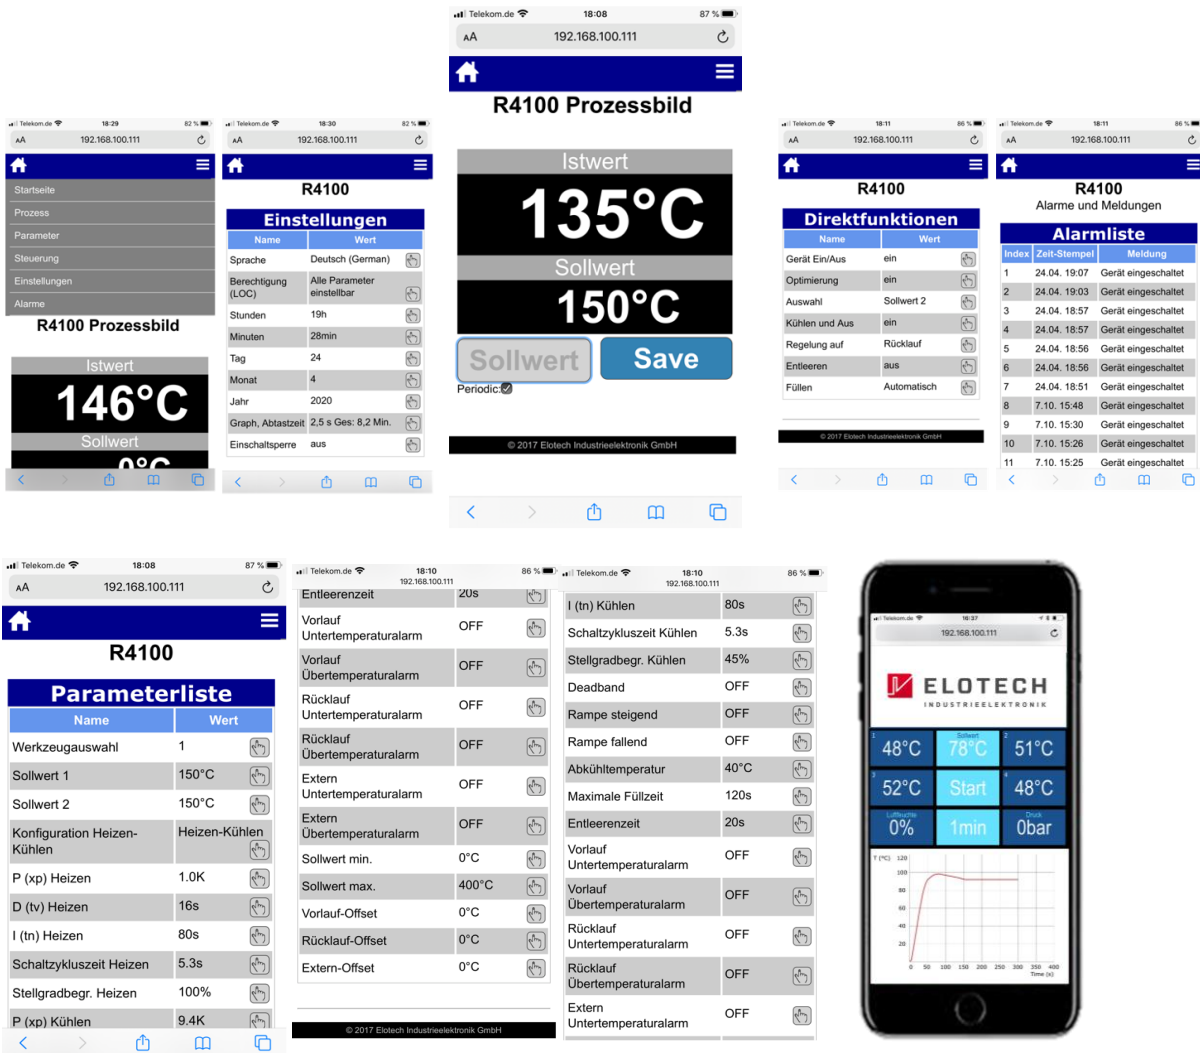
Telekom.de 18:08 87 %
192.168.100.111

R4100 Prozessbild

Istwert
135°C
Sollwert
150°C
Sollwert
Save
Periodic:

© 2017 Elotech Industrieelektronik GmbH

Telekom.de 18:29 82 %
192.168.100.111

Startseite
Prozess
Parameter
Steuerung
Einstellungen
Alarme

R4100 Prozessbild

Istwert
146°C
Sollwert
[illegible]

Telekom.de 18:30 82 %
192.168.100.111

R4100

Einstellungen

| Name | Wert |
|---|---|
| Sprache | Deutsch (German) |
| Berechtigung (LOC) | Alle Parameter einstellbar |
| Stunden | 19h |
| Minuten | 28min |
| Tag | 24 |
| Monat | 4 |
| Jahr | 2020 |
| Graph, Abtastzeit | 2,5 s Ges: 8,2 Min. |
| Einschaltsperre | aus |

Telekom.de 18:11 86 %
192.168.100.111

R4100

Direktfunktionen

| Name | Wert |
|---|---|
| Gerät Ein/Aus | ein |
| Optimierung | ein |
| Auswahl | Sollwert 2 |
| Kühlen und Aus | ein |
| Regelung auf | Rücklauf |
| Entleeren | aus |
| Füllen | Automatisch |

© 2017 Elotech Industrieelektronik GmbH

Telekom.de 18:11 86 %
192.168.100.111

R4100
Alarme und Meldungen

Alarmliste

| Index | Zeit-Stempel | Meldung |
|---|---|---|
| 1 | 24.04. 19:07 | Gerät eingeschaltet |
| 2 | 24.04. 19:03 | Gerät eingeschaltet |
| 3 | 24.04. 18:57 | Gerät eingeschaltet |
| 4 | 24.04. 18:57 | Gerät eingeschaltet |
| 5 | 24.04. 18:56 | Gerät eingeschaltet |
| 6 | 24.04. 18:56 | Gerät eingeschaltet |
| 7 | 24.04. 18:51 | Gerät eingeschaltet |
| 8 | 7.10. 15:48 | Gerät eingeschaltet |
| 9 | 7.10. 15:30 | Gerät eingeschaltet |
| 10 | 7.10. 15:26 | Gerät eingeschaltet |
| 11 | 7.10. 15:25 | Gerät eingeschaltet |

Telekom.de 18:08 87 %
192.168.100.111

R4100

Parameterliste

| Name | Wert |
|---|---|
| Werkzeugauswahl | 1 |
| Sollwert 1 | 150°C |
| Sollwert 2 | 150°C |
| Konfiguration Heizen-Kühlen | Heizen-Kühlen |
| P (xp) Heizen | 1.0K |
| D (tv) Heizen | 16s |
| I (tn) Heizen | 80s |
| Schaltzykluszeit Heizen | 5.3s |
| Stellgradbegr. Heizen | 100% |
| P (xp) Kühlen | 9.4K |

Telekom.de 18:10 86 %
192.168.100.111

| Entleerenzeit | 20s |
|---|---|
| Vorlauf Untertemperaturalarm | OFF |
| Vorlauf Übertemperaturalarm | OFF |
| Rücklauf Untertemperaturalarm | OFF |
| Rücklauf Übertemperaturalarm | OFF |
| Extern Untertemperaturalarm | OFF |
| Extern Übertemperaturalarm | OFF |
| Sollwert min. | 0°C |
| Sollwert max. | 400°C |
| Vorlauf-Offset | 0°C |
| Rücklauf-Offset | 0°C |
| Extern-Offset | 0°C |

© 2017 Elotech Industrieelektronik GmbH

Telekom.de 18:10 86 %
192.168.100.111

| I (tn) Kühlen | 80s |
|---|---|
| Schaltzykluszeit Kühlen | 5.3s |
| Stellgradbegr. Kühlen | 45% |
| Deadband | OFF |
| Rampe steigend | OFF |
| Rampe fallend | OFF |
| Abkühltemperatur | 40°C |
| Maximale Füllzeit | 120s |
| Entleerenzeit | 20s |
| Vorlauf Untertemperaturalarm | OFF |
| Vorlauf Übertemperaturalarm | OFF |
| Rücklauf Untertemperaturalarm | OFF |
| Rücklauf Übertemperaturalarm | OFF |
| Extern Untertemperaturalarm | OFF |

Telekom.de 18:37
192.168.100.111

ELOTECH
INDUSTRIEELEKTRONIK

48°C
Sollwert 78°C
51°C
52°C
Start
48°C
Luftfeuchte 0%
1min
Druck 0bar

T (°C) 120 100 80 60 40 20
0 50 100 150 200 250 300 350 400
Time (s)